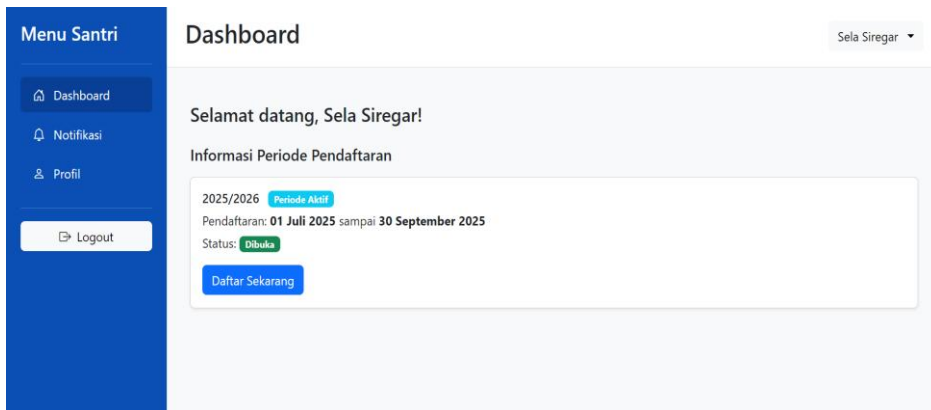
Menu Santri

Dashboard

Notifikasi

Profil

Logout

Dashboard

Sela Siregar

Selamat datang, Sela Siregar!

Informasi Periode Pendaftaran

2025/2026 Periode Aktif

Pendaftaran: **01 Juli 2025** sampai **30 September 2025**

Status: Dibuka

Daftar Sekarang